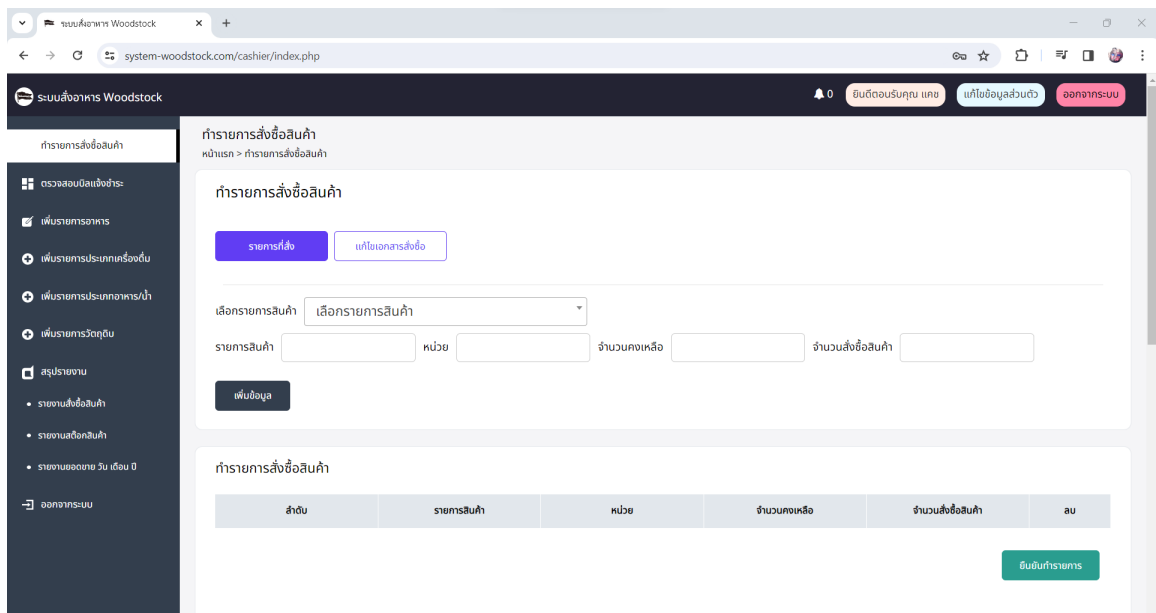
ระบบสั่งอาหาร Woodstock
system-woodstock.com/cashier/index.php

ระบบสั่งอาหาร Woodstock
0 ยินดีตอนรับคุณ แคช แก้ไขข้อมูลส่วนตัว ออกจากระบบ

ทำรายการสั่งซื้อสินค้า
ตรวจสอบบิลแจ้งชำระ
เพิ่มรายการอาหาร
เพิ่มรายการประเภทเครื่องดื่ม
เพิ่มรายการประเภทอาหาร/น้ำ
เพิ่มรายการวัตถุดิบ
สรุปรายงาน
• รายงานสั่งซื้อสินค้า
• รายงานสต๊อกสินค้า
• รายงานยอดขาย วัน เดือน ปี
ออกจากระบบ

ทำรายการสั่งซื้อสินค้า
หน้าแรก > ทำรายการสั่งซื้อสินค้า

ทำรายการสั่งซื้อสินค้า

รายการที่สั่ง แก้ไขเอกสารสั่งซื้อ

เลือกรายการสินค้า เลือกรายการสินค้า
รายการสินค้า หน่วย จำนวนคงเหลือ จำนวนสั่งซื้อสินค้า
เพิ่มข้อมูล

ทำรายการสั่งซื้อสินค้า

| ลำดับ | รายการสินค้า | หน่วย | จำนวนคงเหลือ | จำนวนสั่งซื้อสินค้า | ลบ |
|---|---|---|---|---|---|

ยืนยันทำรายการ